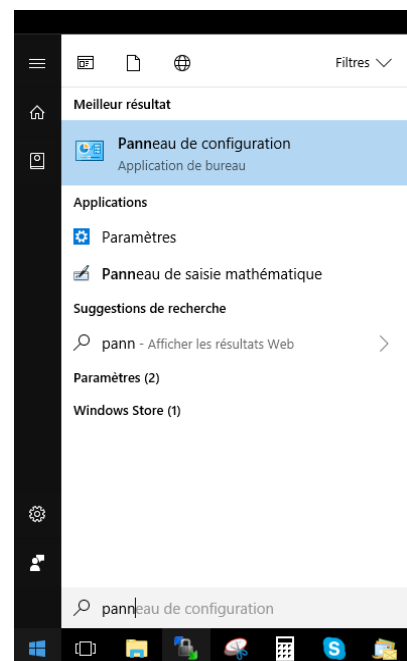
Filtres

Meilleur résultat

Panneau de configuration
Application de bureau

Applications

Paramètres

Panneau de saisie mathématique

Suggestions de recherche

pann - Afficher les résultats Web

Paramètres (2)

Windows Store (1)

panneau de configuration